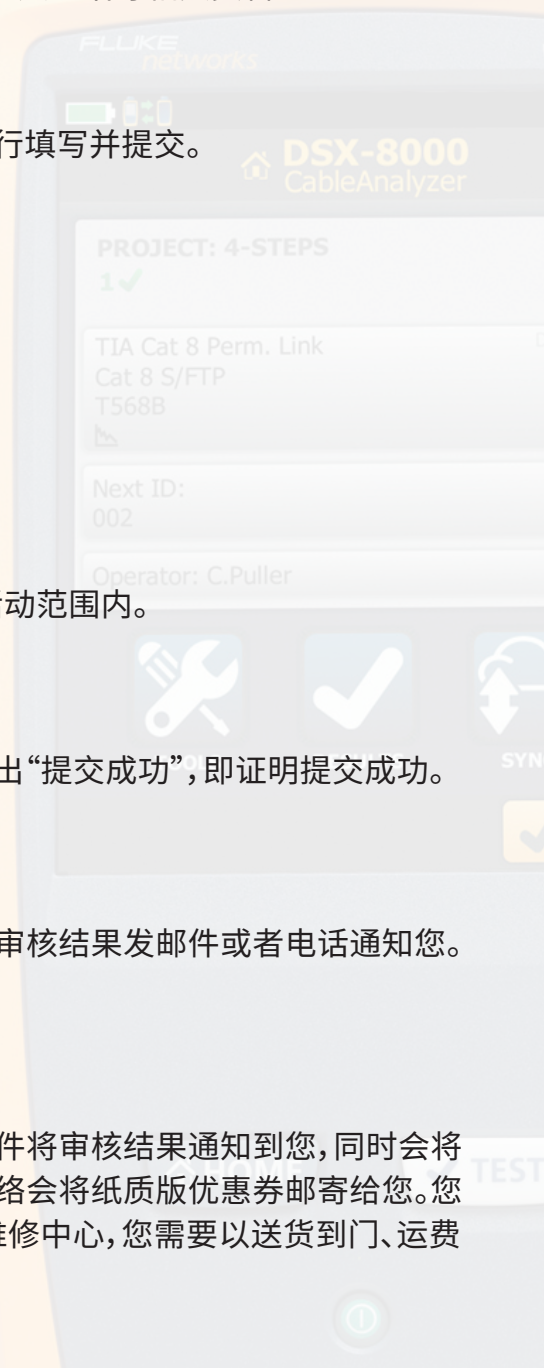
FLUKE networks

行填写并提交。

DSX-8000 CableAnalyzer

PROJECT: 4-STEPS
1✓

TIA Cat 8 Perm. Link
Cat 8 S/FTP
T568B

Next ID:
002

Operator: C.Puller

动范围内。

出“提交成功”，即证明提交成功。

SYN

审核结果发邮件或者电话通知您。

件将审核结果通知到您，同时会将络会将纸质版优惠券邮寄给您。您维修中心，您需要以送货到门、运费

HOME

TEST